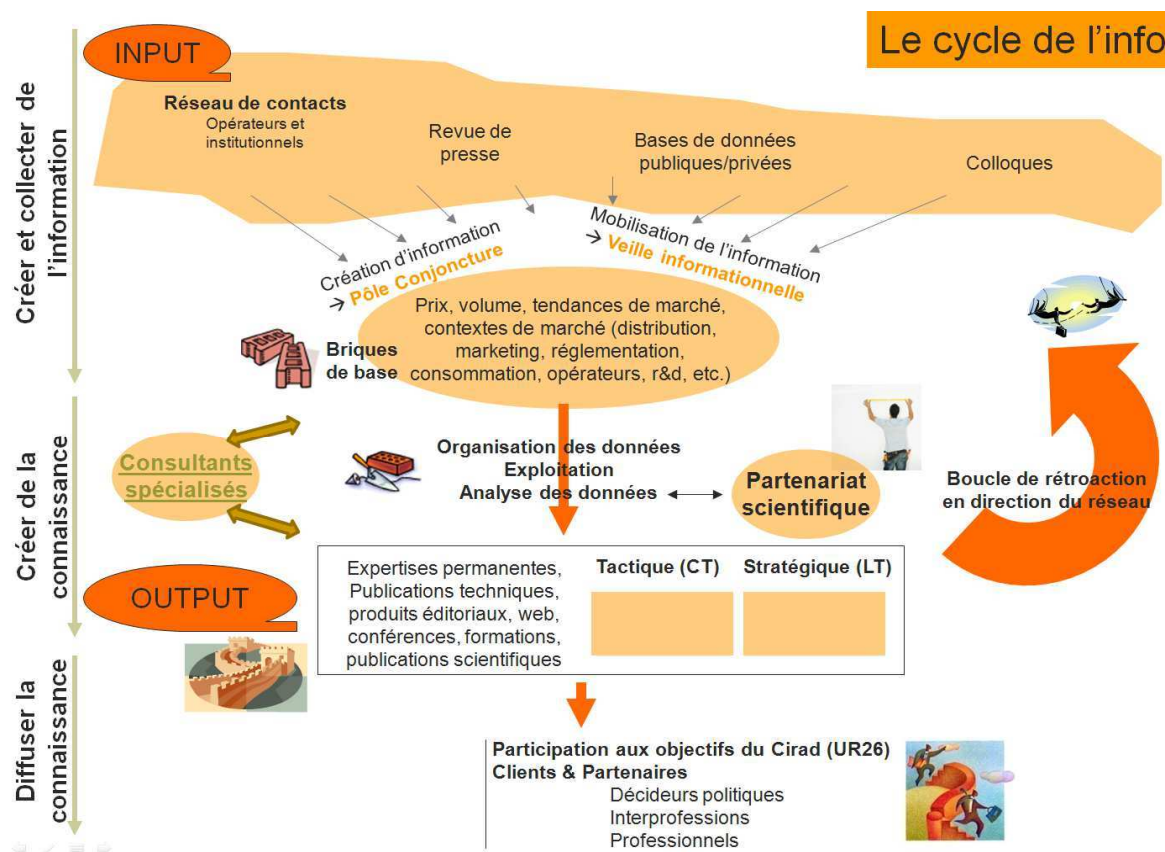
Le cycle de l'info

Créer et collecter de l'information

INPUT

Réseau de contacts
Opérateurs et institutionnels

Revue de presse

Bases de données publiques/privées

Colloques

Création d'information
→ Pôle Conjoncture

Mobilisation de l'information
→ Veille informationnelle

Prix, volume, tendances de marché, contextes de marché (distribution, marketing, réglementation, consommation, opérateurs, r&d, etc.)

Briques de base

Créer de la connaissance

Consultants spécialisés

Organisation des données
Exploitation
Analyse des données

Partenariat scientifique

Boucle de rétroaction en direction du réseau

OUTPUT

Expertises permanentes, Publications techniques, produits éditoriaux, web, conférences, formations, publications scientifiques

| Tactique (CT) | Stratégique (LT) |
|---|---|
| | |

Diffuser la connaissance

Participation aux objectifs du Cirad (UR26)
Clients & Partenaires
Décideurs politiques
Interprofessions
Professionnels